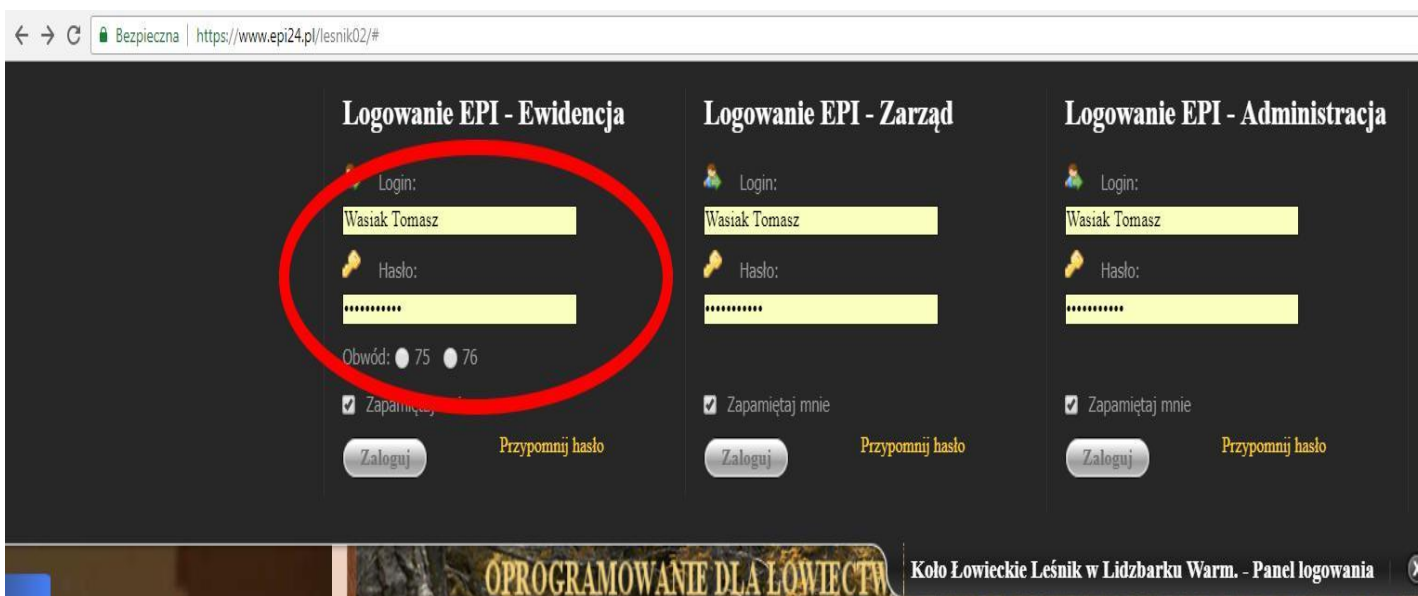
Bezpieczna | https://www.epi24.pl/lesnik02/#

Logowanie EPI - Ewidencja

Login:

Wasiak Tomasz

Hasło:

•••••••••••

Obwód: 75 76

Zapamiętaj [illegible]

Zaloguj

Przypomnij hasło

Logowanie EPI - Zarząd

Login:

Wasiak Tomasz

Hasło:

•••••••••••

Zapamiętaj mnie

Zaloguj

Przypomnij hasło

Logowanie EPI - Administracja

Login:

Wasiak Tomasz

Hasło:

•••••••••••

Zapamiętaj mnie

Zaloguj

Przypomnij hasło

OPROGRAMOWANIE DLA ŁOWIECTW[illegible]

Koło Łowieckie Leśnik w Lidzbarku Warm. - Panel logowania